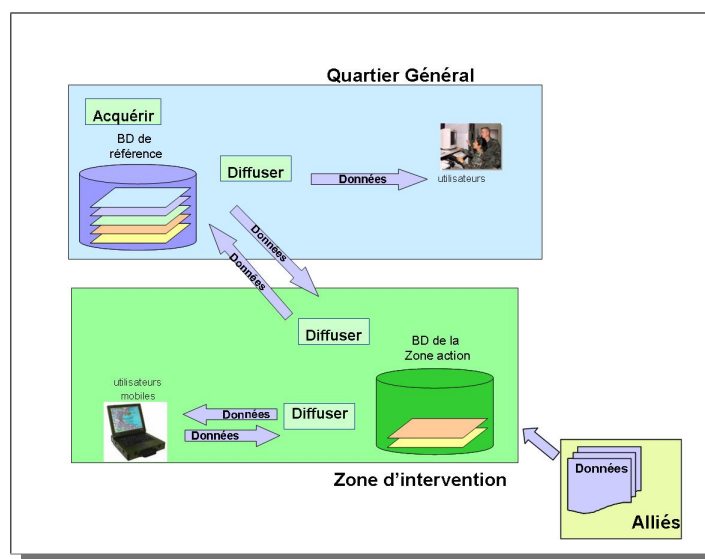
Quartier Général

Acquérir

BD de référence

Diffuser

Données

utilisateurs

Données

Données

Diffuser

BD de la Zone action

utilisateurs mobiles

Données

Données

Diffuser

Zone d'intervention

Données

Alliés